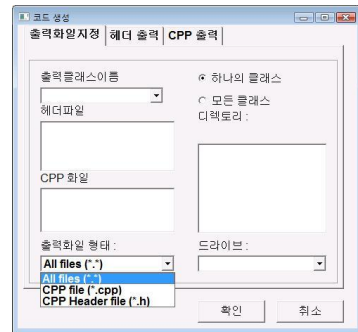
코드 생성

출력화일지정 | 헤더 출력 | CPP 출력

출력클래스이름

헤더파일

CPP 화일

출력화일 형태 :

All files (*.*)

All files (*.*)
CPP file (*.cpp)
CPP Header file (*.h)

하나의 클래스

모든 클래스

디렉토리 :

드라이브 :

확인

취소